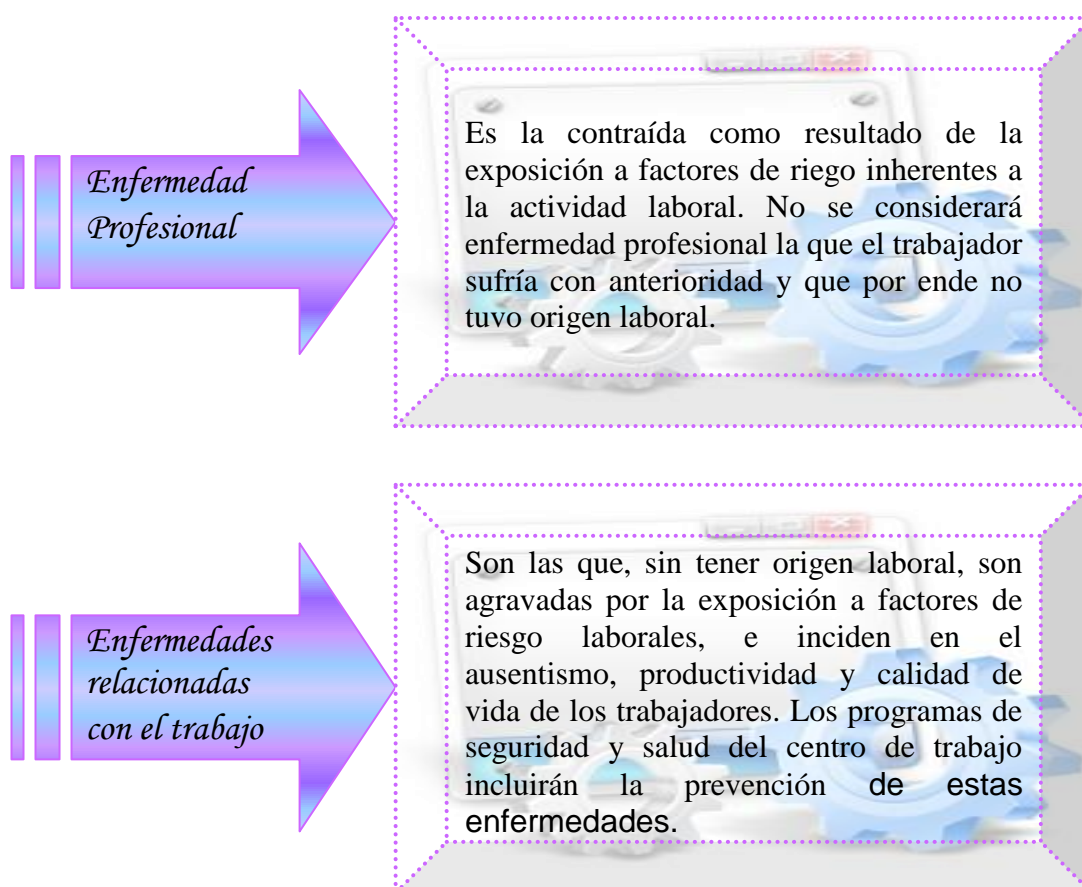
Enfermedad Profesional

Es la contraída como resultado de la exposición a factores de riego inherentes a la actividad laboral. No se considerará enfermedad profesional la que el trabajador sufría con anterioridad y que por ende no tuvo origen laboral.

Enfermedades relacionadas con el trabajo

Son las que, sin tener origen laboral, son agravadas por la exposición a factores de riesgo laborales, e inciden en el ausentismo, productividad y calidad de vida de los trabajadores. Los programas de seguridad y salud del centro de trabajo incluirán la prevención de estas enfermedades.